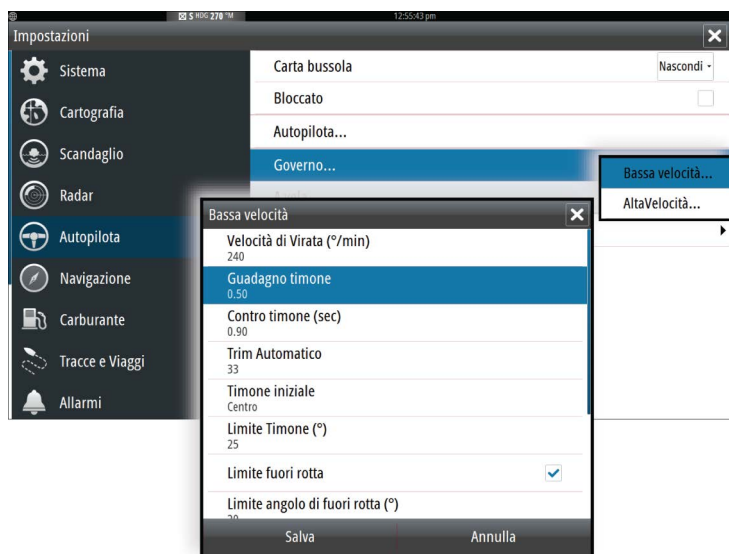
S HDG 270 °M
12:55:43 pm
Impostazioni
Sistema
Cartografia
Scandaglio
Radar
Autopilota
Navigazione
Carburante
Tracce e Viaggi
Allarmi
Carta bussola
Nascondi
Bloccato
Autopilota...
Governo...
Bassa velocità...
AltaVelocità...
Bassa velocità
Velocità di Virata (°/min)
240
Guadagno timone
0.50
Contro timone (sec)
0.90
Trim Automatico
33
Timone iniziale
Centro
Limite Timone (°)
25
Limite fuori rotta
Limite angolo di fuori rotta (°)
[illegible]
Salva
Annulla